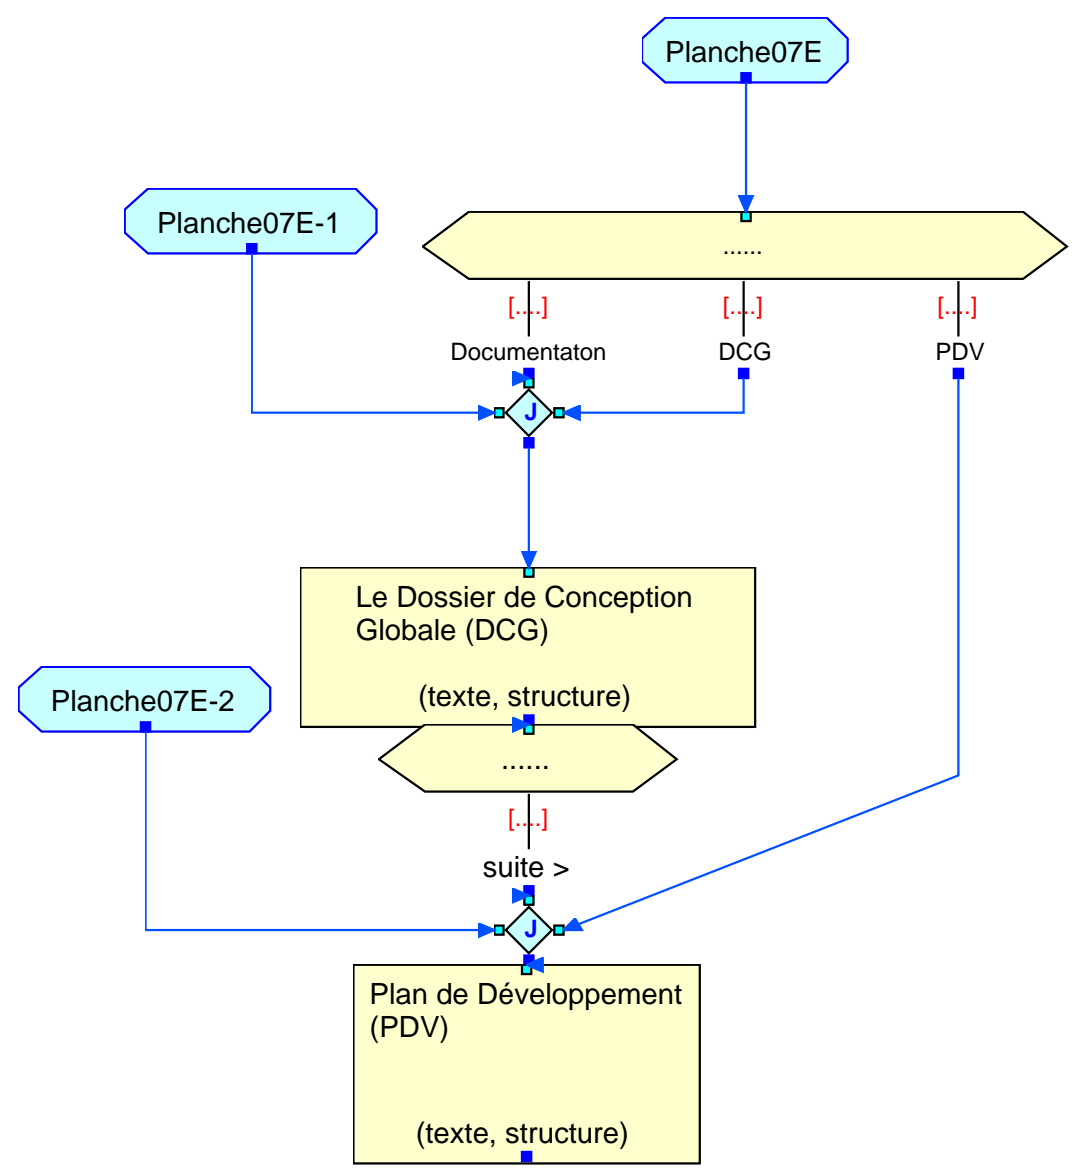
Planche07E

Planche07E-1

......

[....]

[....]

[....]

Documentaton

DCG

PDV

J

Le Dossier de Conception Globale (DCG)

(texte, structure)

Planche07E-2

......

[....]

suite >

J

Plan de Développement (PDV)

(texte, structure)